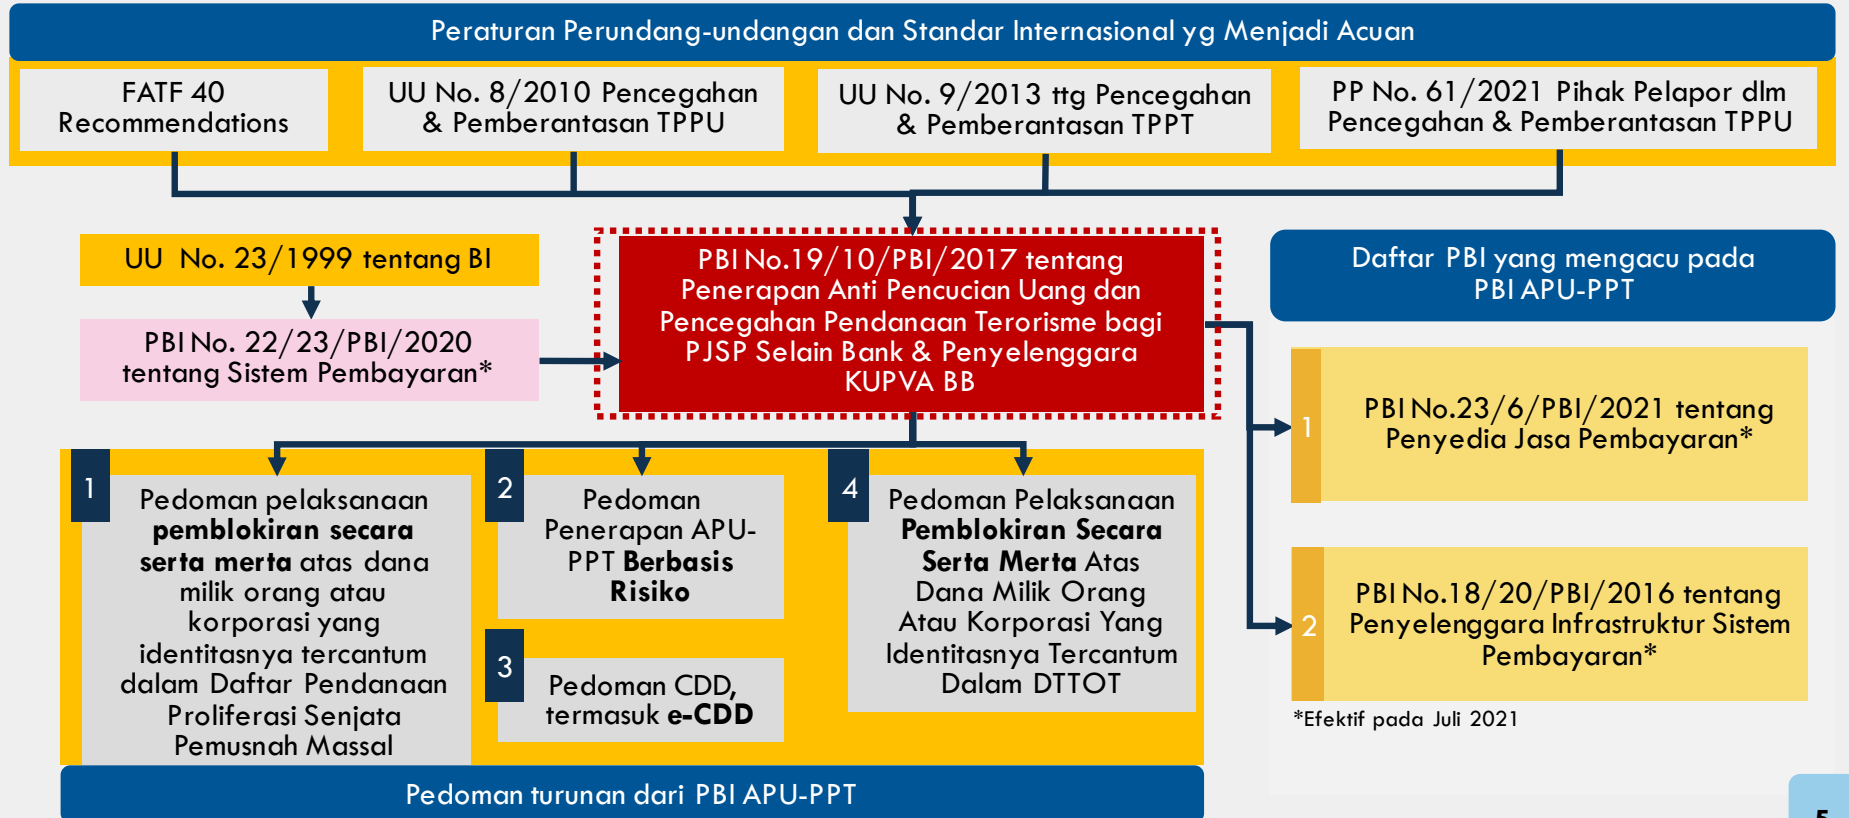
Peraturan Perundang-undangan dan Standar Internasional yg Menjadi Acuan

FATF 40 Recommendations

UU No. 8/2010 Pencegahan & Pemberantasan TPPU

UU No. 9/2013 ttg Pencegahan & Pemberantasan TPPT

PP No. 61/2021 Pihak Pelapor dlm Pencegahan & Pemberantasan TPPU

UU No. 23/1999 tentang BI

PBI No. 22/23/PBI/2020 tentang Sistem Pembayaran*

PBI No.19/10/PBI/2017 tentang Penerapan Anti Pencucian Uang dan Pencegahan Pendanaan Terorisme bagi PJSP Selain Bank & Penyelenggara KUPVA BB

Daftar PBI yang mengacu pada PBI APU-PPT

1 PBI No.23/6/PBI/2021 tentang Penyedia Jasa Pembayaran*

2 PBI No.18/20/PBI/2016 tentang Penyelenggara Infrastruktur Sistem Pembayaran*

*Efektif pada Juli 2021

1 Pedoman pelaksanaan **pemblokiran secara serta merta** atas dana milik orang atau korporasi yang identitasnya tercantum dalam Daftar Pendanaan Proliferasi Senjata Pemusnah Massal

2 Pedoman Penerapan APU-PPT **Berbasis Risiko**

3 Pedoman CDD, termasuk **e-CDD**

4 Pedoman Pelaksanaan **Pemblokiran Secara Serta Merta** Atas Dana Milik Orang Atau Korporasi Yang Identitasnya Tercantum Dalam DTTOT

Pedoman turunan dari PBI APU-PPT

5